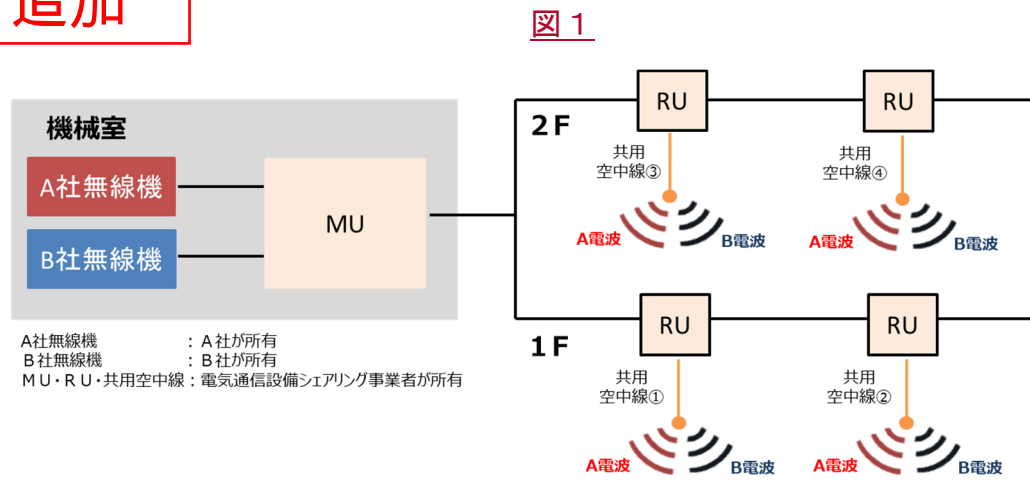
追加

図１

機械室

A社無線機

B社無線機

MU

2F

RU

RU

共用
空中線③

共用
空中線④

A電波

B電波

A電波

B電波

1F

RU

RU

共用
空中線①

共用
空中線②

A電波

B電波

A電波

B電波

A社無線機　　　　　：A社が所有
B社無線機　　　　　：B社が所有
MU・RU・共用空中線：電気通信設備シェアリング事業者が所有